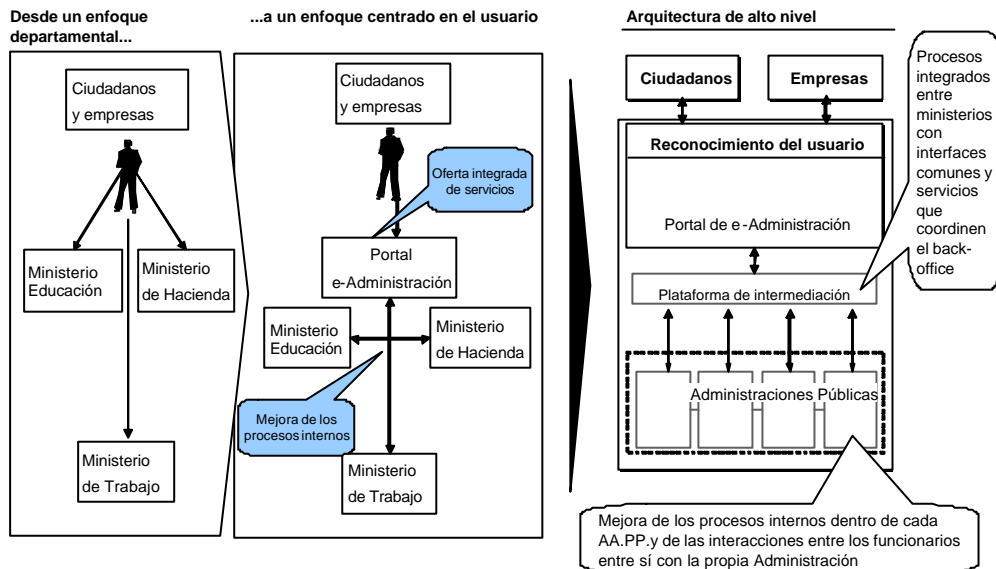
Desde un enfoque departamental...

Ciudadanos y empresas

Ministerio Educación

Ministerio de Hacienda

Ministerio de Trabajo

...a un enfoque centrado en el usuario

Ciudadanos y empresas

Oferta integrada de servicios

Portal e-Administración

Ministerio Educación

Ministerio de Hacienda

Mejora de los procesos internos

Ministerio de Trabajo

Arquitectura de alto nivel

Ciudadanos

Empresas

Procesos integrados entre ministerios con interfaces comunes y servicios que coordinen el back-office

Reconocimiento del usuario

Portal de e-Administración

Plataforma de intermediación

Administraciones Públicas

Mejora de los procesos internos dentro de cada AA.PP.y de las interacciones entre los funcionarios entre sí con la propia Administración